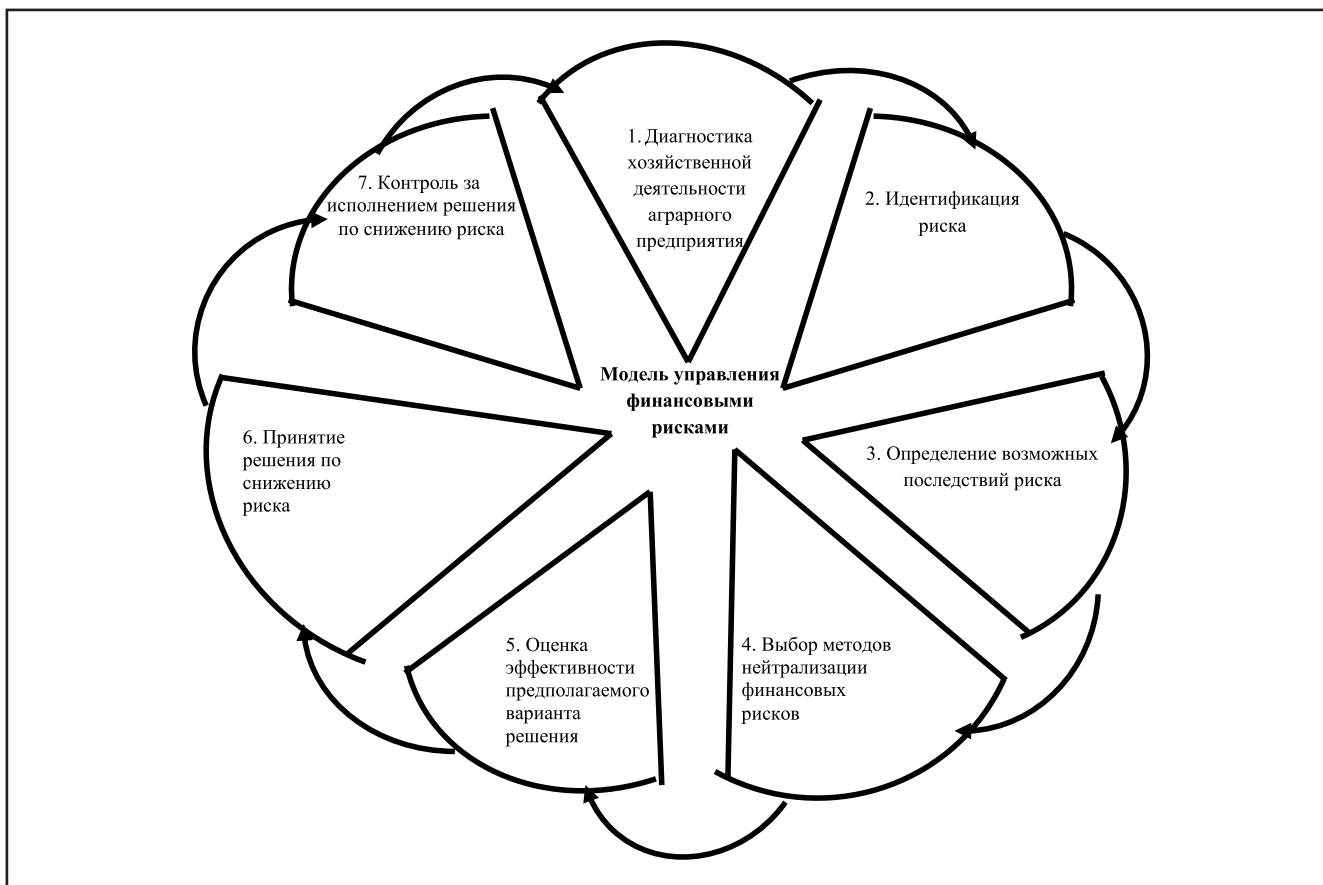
Модель управления финансовыми рисками

1. Диагностика хозяйственной деятельности аграрного предприятия

2. Идентификация риска

3. Определение возможных последствий риска

4. Выбор методов нейтрализации финансовых рисков

5. Оценка эффективности предполагаемого варианта решения

6. Принятие решения по снижению риска

7. Контроль за исполнением решения по снижению риска